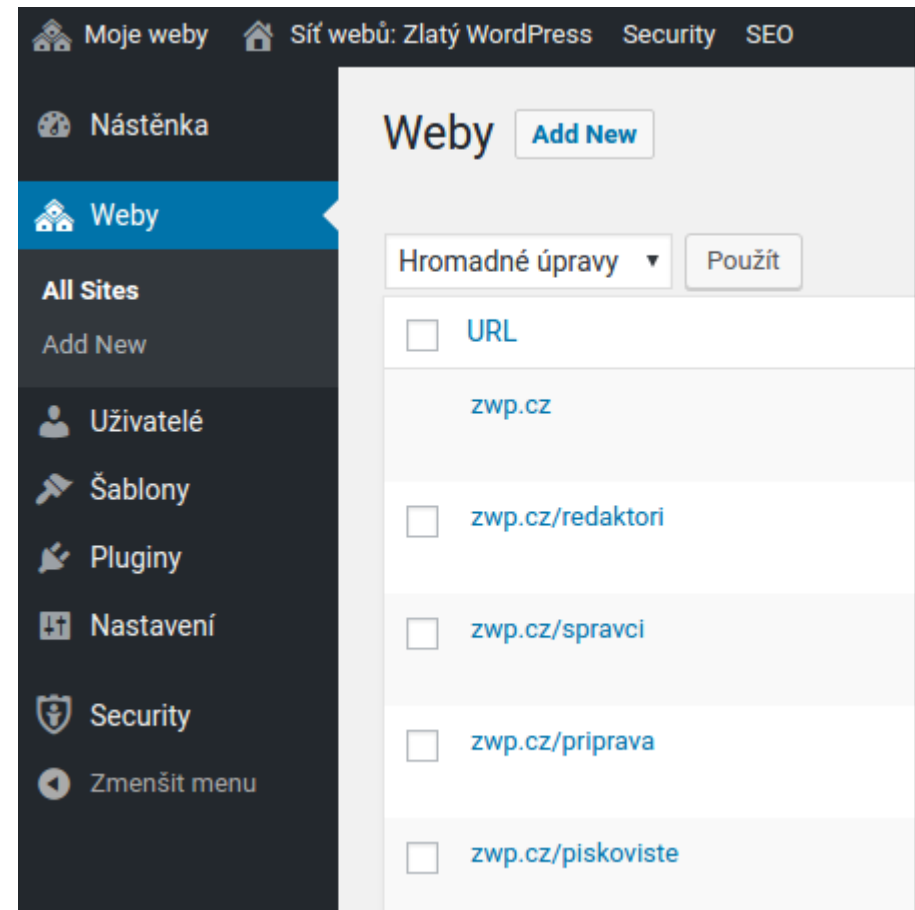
Moje weby Síť webů: Zlatý WordPress Security SEO

Nástěnka

Weby

All Sites

Add New

Uživatelé

Šablony

Pluginy

Nastavení

Security

Zmenšit menu

Weby Add New

Hromadné úpravy ▾ Použít

URL

zwp.cz

zwp.cz/redaktori

zwp.cz/spravci

zwp.cz/priprava

zwp.cz/piskoviste